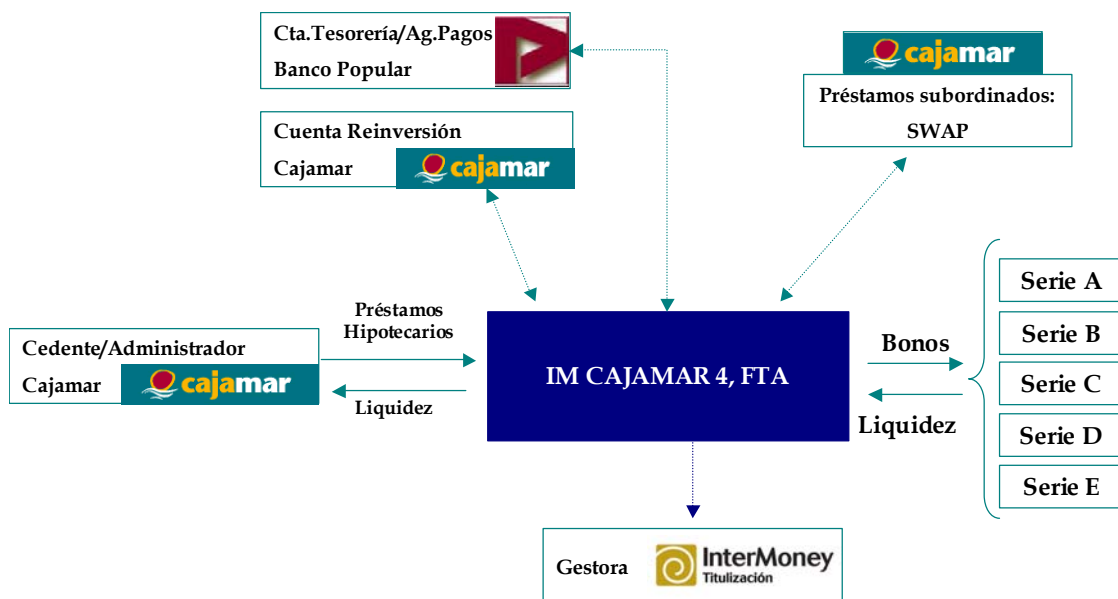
Cta.Tesorería/Ag.Pagos
Banco Popular

cajamar
Préstamos subordinados:
SWAP

Cuenta Reinversión
Cajamar cajamar

Préstamos Hipotecarios

Cedente/Administrador
Cajamar cajamar

Liquidez

IM CAJAMAR 4, FTA

Bonos

Liquidez

Serie A
Serie B
Serie C
Serie D
Serie E

Gestora InterMoney Titulización